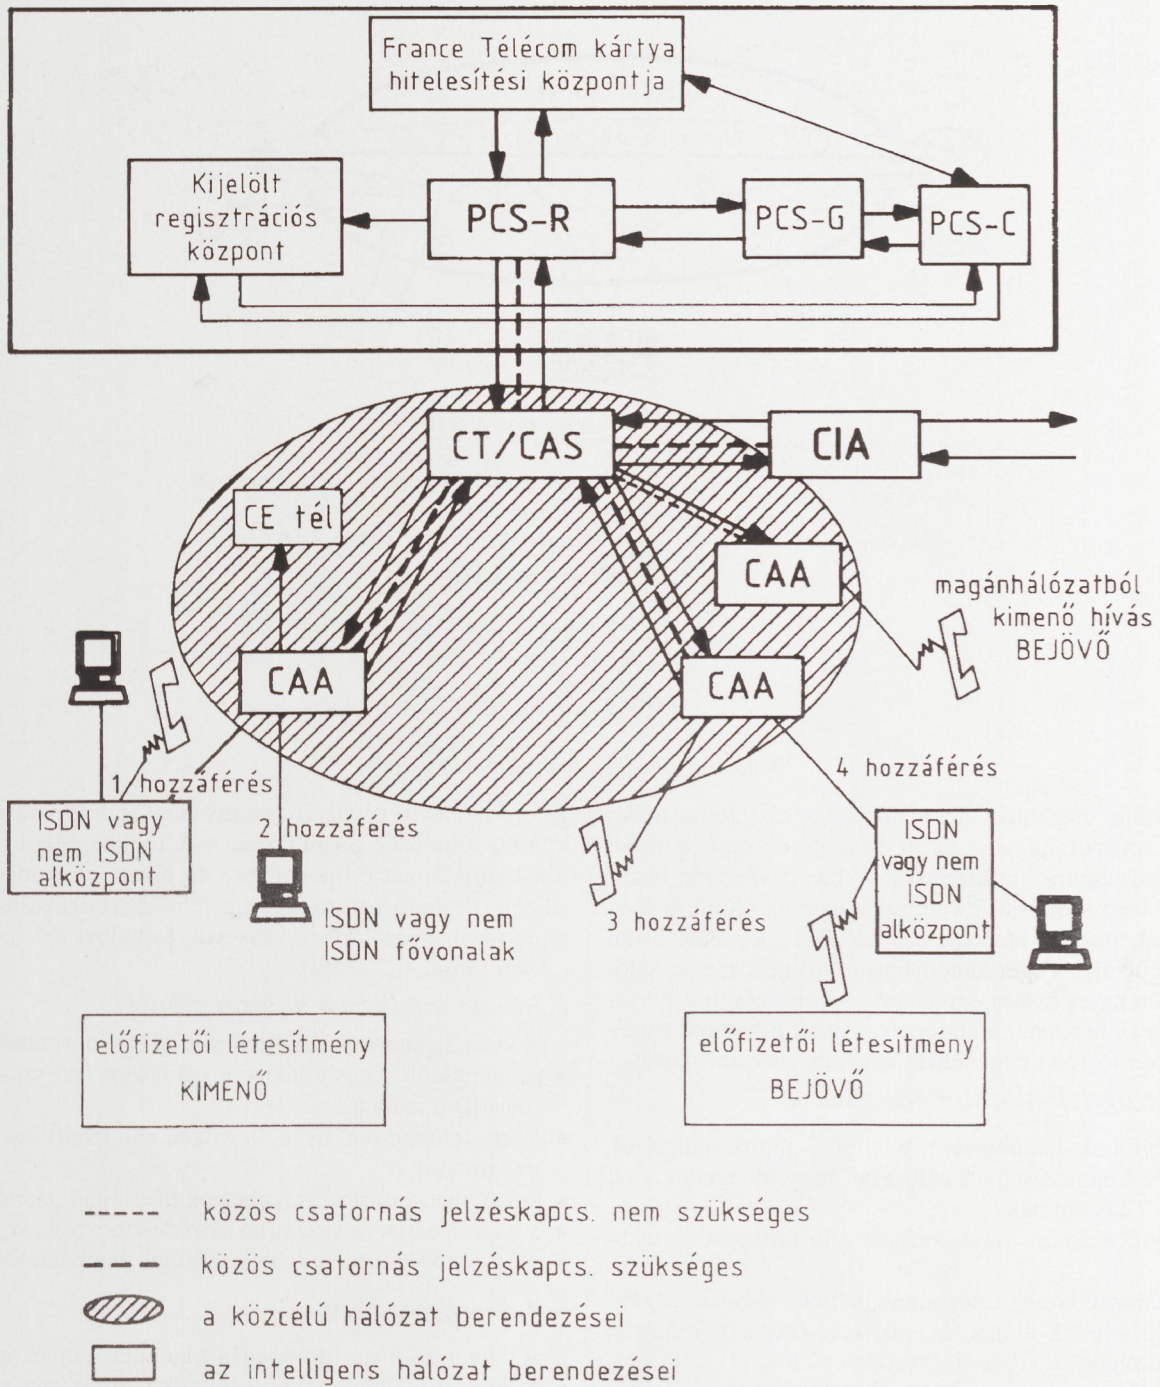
France Télécom kártya hitelesítési központja

Kijelölt regisztrációs központ

PCS-R

PCS-G

PCS-C

CT/CAS

CIA

CE tél

CAA

CAA

CAA

magánhálózatból kimenő hívás BEJÖVŐ

1 hozzáférés

ISDN vagy nem ISDN alközpont

2 hozzáférés

ISDN vagy nem ISDN fővonalak

3 hozzáférés

4 hozzáférés

ISDN vagy nem ISDN alközpont

előfizetői létesítmény KIMENŐ

előfizetői létesítmény BEJÖVŐ

közös csatornás jelzéskapcs. nem szükséges

közös csatornás jelzéskapcs. szükséges

a közcélú hálózat berendezései

az intelligens hálózat berendezései